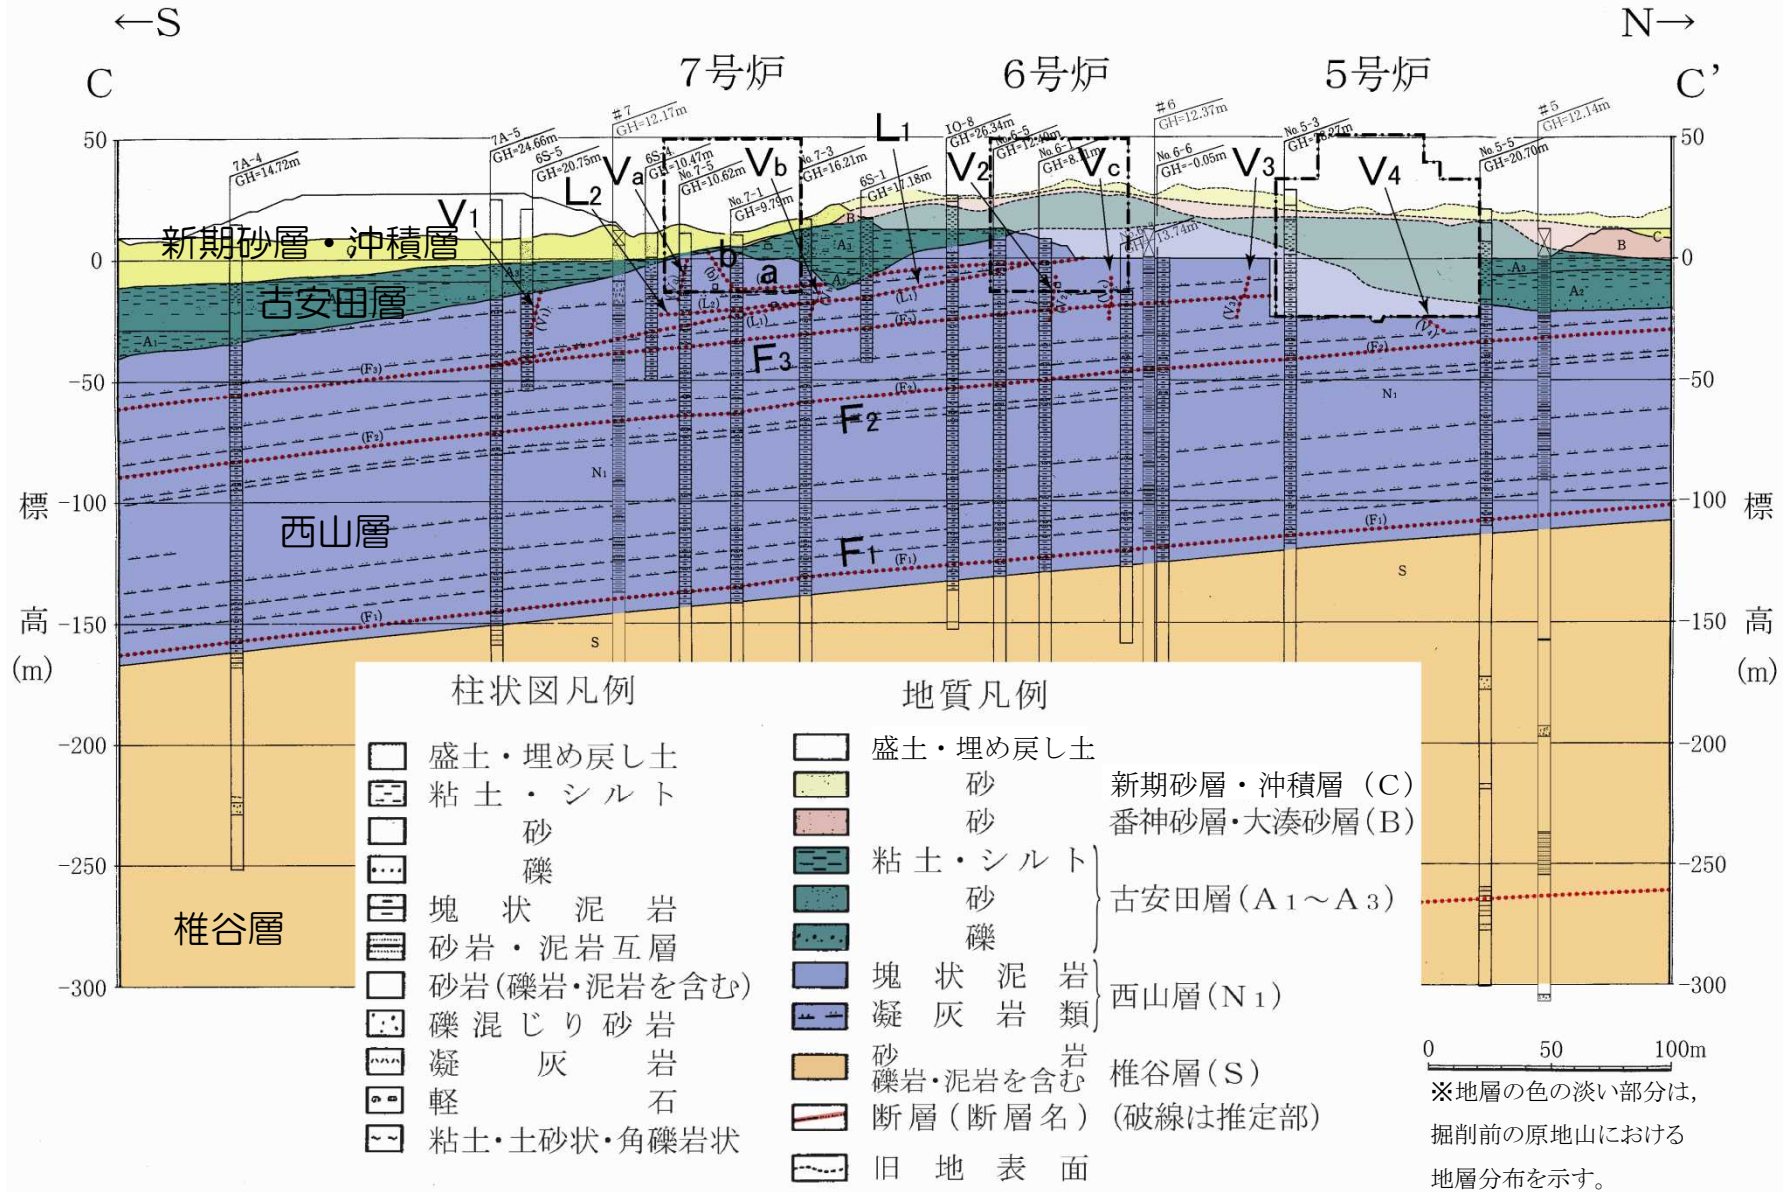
←S

N→

C

7号炉

6号炉

5号炉

C'

50

0

−50

標 −100

高 −150

(m)

−200

−250

−300

50

0

−50

−100 標

−150 高

(m)

−200

−250

−300

7A-4
GH=14.72m

7A-5
GH=24.66m

6S-5
GH=20.75m

#7
GH=12.17m

6S-
GH=10.47m

No.7-5
GH=10.62m

No.7-1
GH=9.79m

No.7-3
GH=16.21m

6S-1
GH=17.18m

IO-8
GH=26.34m

No.6-5
GH=12.40m

No.6-
GH=8.41m

GH=13.74m

#6
GH=12.37m

No.6-6
GH=−0.05m

No.5-3
GH=18.27m

No.5-5
GH=20.70m

#5
GH=12.14m

V1

L2

Va

Vb

L1

V2

Vc

V3

V4

b

a

新期砂層・沖積層

古安田層

西山層

椎谷層

F3

F2

F1

(F3)

(F2)

(F1)

(L1)

(L2)

(V1)

(V2)

(V3)

(V4)

A1

A2

A3

B

C

N1

S

柱状図凡例

盛土・埋め戻し土

粘土・シルト

砂

礫

塊状泥岩

砂岩・泥岩互層

砂岩(礫岩・泥岩を含む)

礫混じり砂岩

凝灰岩

軽石

粘土・土砂状・角礫岩状

地質凡例

盛土・埋め戻し土

砂 新期砂層・沖積層(C)

砂 番神砂層・大湊砂層(B)

粘土・シルト

砂 古安田層(A1〜A3)

礫

塊状泥岩

凝灰岩類 西山層(N1)

砂岩 礫岩・泥岩を含む 椎谷層(S)

断層(断層名)(破線は推定部)

旧地表面

0 50 100m

※地層の色の淡い部分は,掘削前の原地山における地層分布を示す。